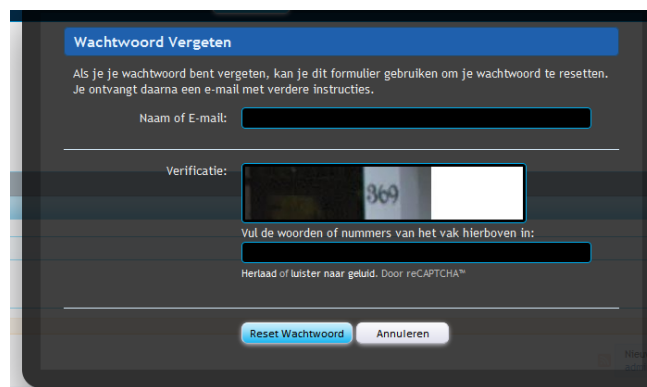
Wachtwoord Vergeten

Als je je wachtwoord bent vergeten, kan je dit formulier gebruiken om je wachtwoord te resetten. Je ontvangt daarna een e-mail met verdere instructies.

Naam of E-mail:

Verificatie:

369

Vul de woorden of nummers van het vak hierboven in:

Herlaad of luister naar geluid. Door reCAPTCHA™

Reset Wachtwoord

Annuleren